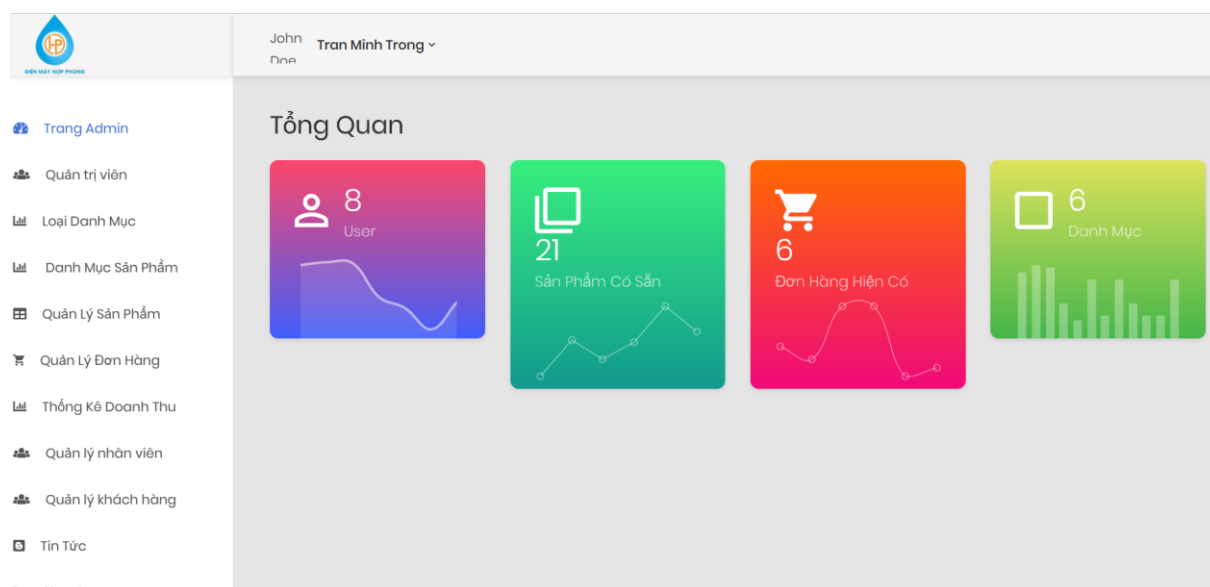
HP
ĐIỆN MÁY HỢP PHONG

John Doe

Tran Minh Trong

Trang Admin
Quản trị viên
Loại Danh Mục
Danh Mục Sản Phẩm
Quản Lý Sản Phẩm
Quản Lý Đơn Hàng
Thống Kê Doanh Thu
Quản lý nhân viên
Quản lý khách hàng
Tin Tức

Tổng Quan

8
User

21
Sản Phẩm Có Sẵn

6
Đơn Hàng Hiện Có

6
Danh Mục